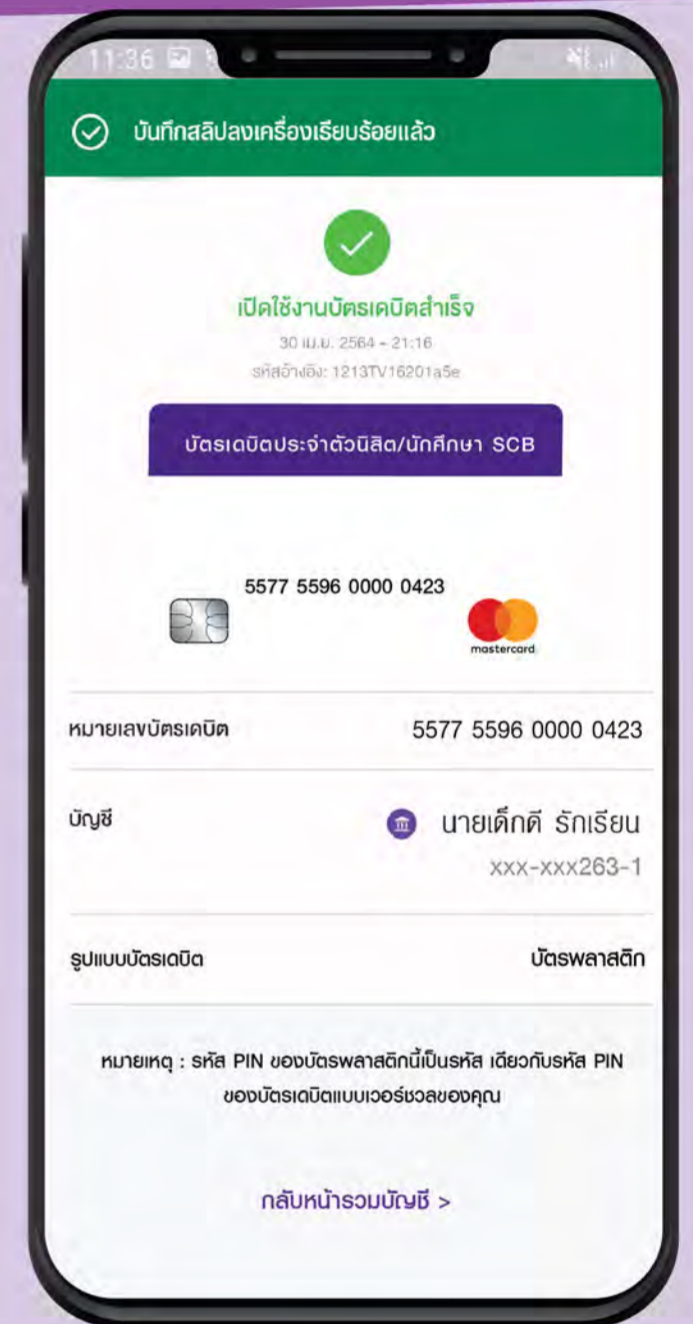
11:36

บันทึกสลิปลงเครื่องเรียบร้อยแล้ว

เปิดใช้งานบัตรเดบิตสำเร็จ

30 เม.ย. 2564 - 21:16

รหัสอ้างอิง: 1213TV16201a5e

บัตรเดบิตประจำตัวนิสิต/นักศึกษา SCB

5577 5596 0000 0423

mastercard

หมายเลขบัตรเดบิต 5577 5596 0000 0423

บัญชี นายเด็กดี รักเรียน xxx-xxx263-1

รูปแบบบัตรเดบิต บัตรพลาสติก

หมายเหตุ : รหัส PIN ของบัตรพลาสติกนี้เป็นรหัส เดียวกับรหัส PIN ของบัตรเดบิตแบบเวอร์ชวลของคุณ

กลับหน้ารวมบัญชี >